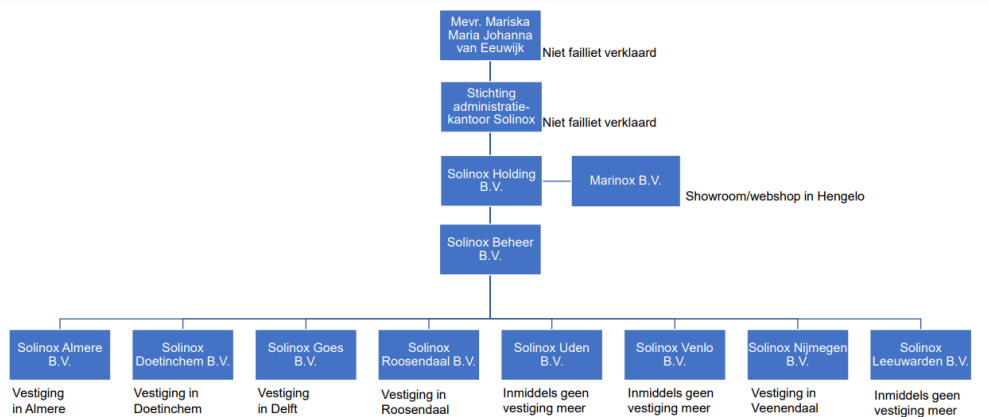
Mevr. Mariska Maria Johanna van Eeuwijk

Niet failliet verklaard

Stichting administratiekantoor Solinox

Niet failliet verklaard

Solinox Holding B.V.

Marinox B.V.

Showroom/webshop in Hengelo

Solinox Beheer B.V.

Solinox Almere B.V.

Vestiging in Almere

Solinox Doetinchem B.V.

Vestiging in Doetinchem

Solinox Goes B.V.

Vestiging in Delft

Solinox Roosendaal B.V.

Vestiging in Roosendaal

Solinox Uden B.V.

Inmiddels geen vestiging meer

Solinox Venlo B.V.

Inmiddels geen vestiging meer

Solinox Nijmegen B.V.

Vestiging in Veenendaal

Solinox Leeuwarden B.V.

Inmiddels geen vestiging meer